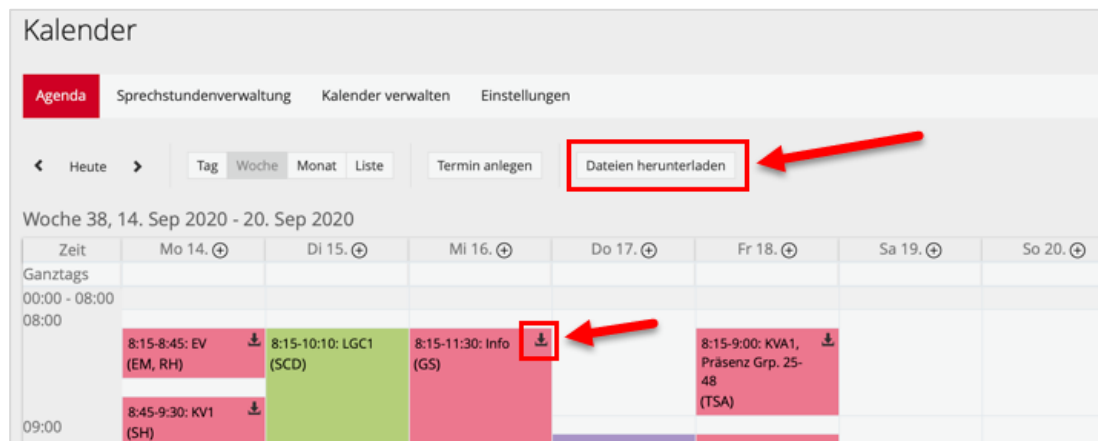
Kalender

Agenda Sprechstundenverwaltung Kalender verwalten Einstellungen

Heute Tag Woche Monat Liste Termin anlegen Dateien herunterladen

Woche 38, 14. Sep 2020 - 20. Sep 2020

| Zeit | Mo 14. | Di 15. | Mi 16. | Do 17. | Fr 18. | Sa 19. | So 20. |
|---|---|---|---|---|---|---|---|
| Ganztags | | | | | | | |
| 00:00 - 08:00 | | | | | | | |
| 08:00 | 8:15-8:45: EV (EM, RH) | 8:15-10:10: LGC1 (SCD) | 8:15-11:30: Info (GS) | | 8:15-9:00: KVA1, Präsenz Grp. 25-48 (TSA) | | |
| 09:00 | 8:45-9:30: KV1 (SH) | | | | | | |